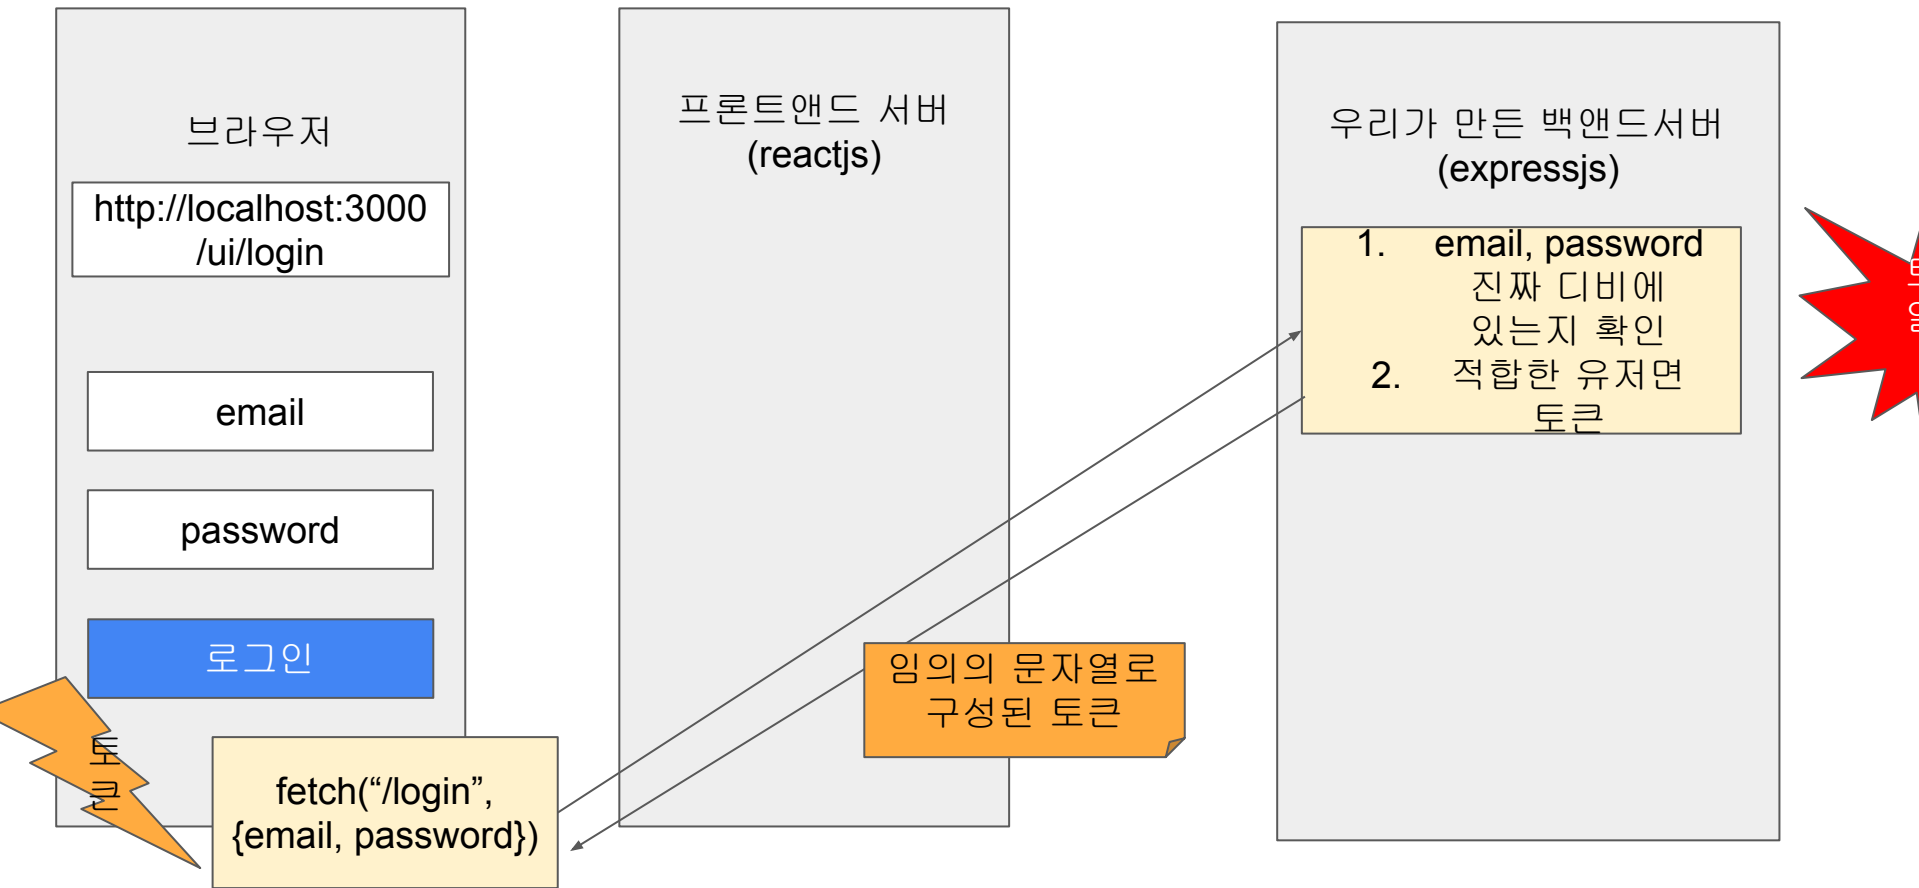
브라우저

http://localhost:3000/ui/login

email

password

로그인

토큰

fetch(“/login”, {email, password})

프론트앤드 서버
(reactjs)

임의의 문자열로 구성된 토큰

우리가 만든 백앤드서버
(expressjs)

1. email, password 진짜 디비에 있는지 확인
2. 적합한 유저면 토큰

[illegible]